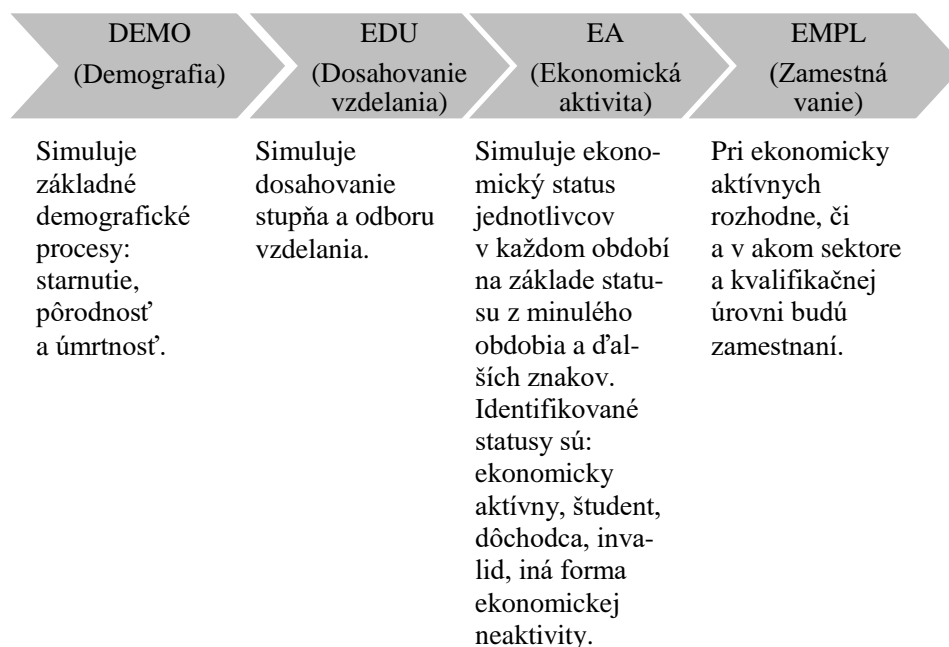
DEMO
(Demografia)

EDU
(Dosahovanie vzdelania)

EA
(Ekonomická aktivita)

EMPL
(Zamestnávanie)

Simuluje základné demografické procesy: starnutie, pôrodnosť a úmrtnosť.

Simuluje dosahovanie stupňa a odboru vzdelania.

Simuluje ekonomický status jednotlivcov v každom období na základe statusu z minulého obdobia a ďalších znakov. Identifikované statusy sú: ekonomicky aktívny, študent, dôchodca, invalid, iná forma ekonomickej neaktivity.

Pri ekonomicky aktívnych rozhodne, či a v akom sektore a kvalifikačnej úrovni budú zamestnaní.